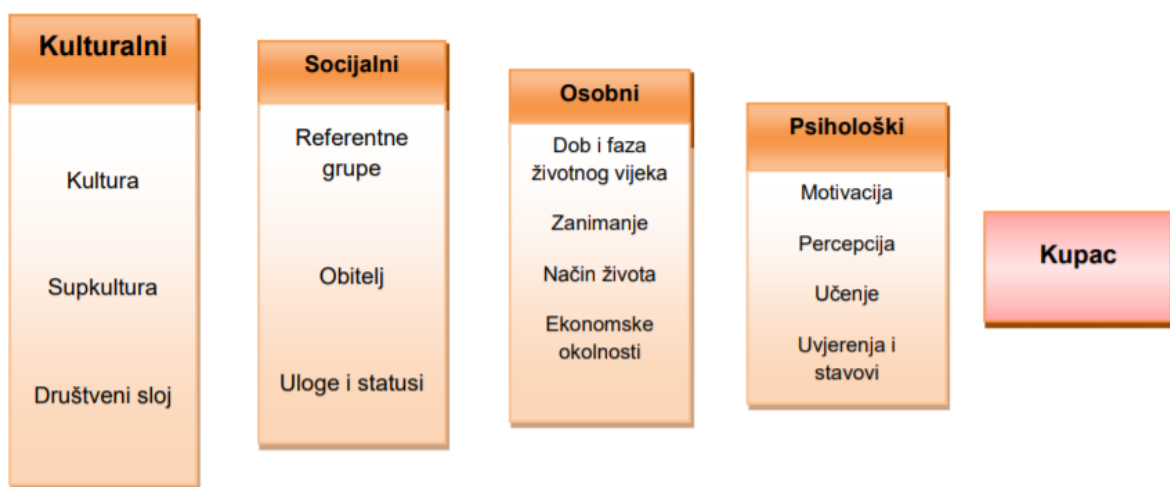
Kulturalni

Kultura

Supkultura

Društveni sloj

Socijalni

Referentne grupe

Obitelj

Uloge i statusi

Osobni

Dob i faza životnog vijeka

Zanimanje

Način života

Ekonomske okolnosti

Psihološki

Motivacija

Percepcija

Učenje

Uvjerenja i stavovi

Kupac